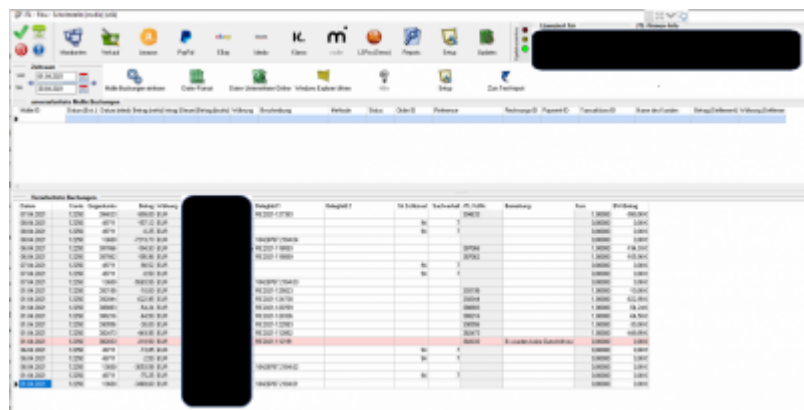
Händlerrei | Verkauf | Amazon | PayPal | Ebay | Idealo | Klarna | Rakuten | Payone | Setup | Update

Zeitraum

von 01.04.2021

bis 30.04.2021

Zeitraum auswählen | Daten Einlesen | Daten Umbuchen (Online) | Windows Explorer öffnen | Hilfe | Setup | Zum Fernhilfeport

unzuordenbare MeBu-Buchungen

Gezählte Buchungen

| Datum | Konto | Gegenkonto | Betrag | Währung | | Belegfeld 1 | Belegfeld 2 | | | | Bemerkung | Kurs | EW-Betrag |
|---|---|---|---|---|---|---|---|---|---|---|---|---|---|
| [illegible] | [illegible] | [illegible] | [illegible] | EUR | | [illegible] | | | | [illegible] | | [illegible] | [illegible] |